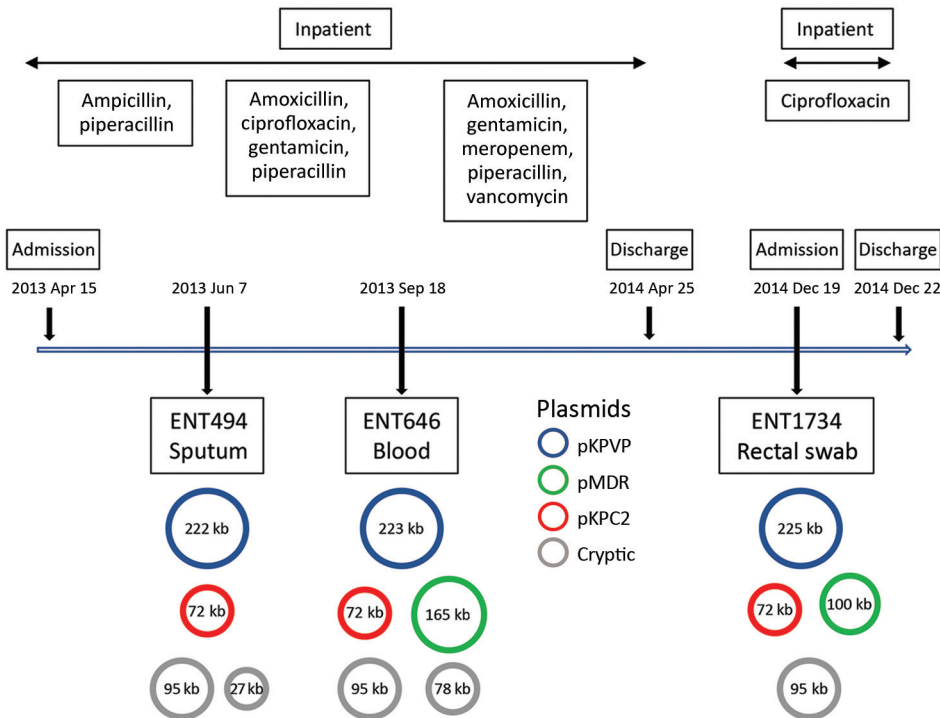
Inpatient

Inpatient

Ampicillin, piperacillin

Amoxicillin, ciprofloxacin, gentamicin, piperacillin

Amoxicillin, gentamicin, meropenem, piperacillin, vancomycin

Ciprofloxacin

Admission
2013 Apr 15

2013 Jun 7

2013 Sep 18

Discharge
2014 Apr 25

Admission
2014 Dec 19

Discharge
2014 Dec 22

ENT494
Sputum

222 kb
72 kb
95 kb
27 kb

ENT646
Blood

223 kb
72 kb
165 kb
95 kb
78 kb

Plasmids
pKPVP
pMDR
pKPC2
Cryptic

ENT1734
Rectal swab

225 kb
72 kb
100 kb
95 kb